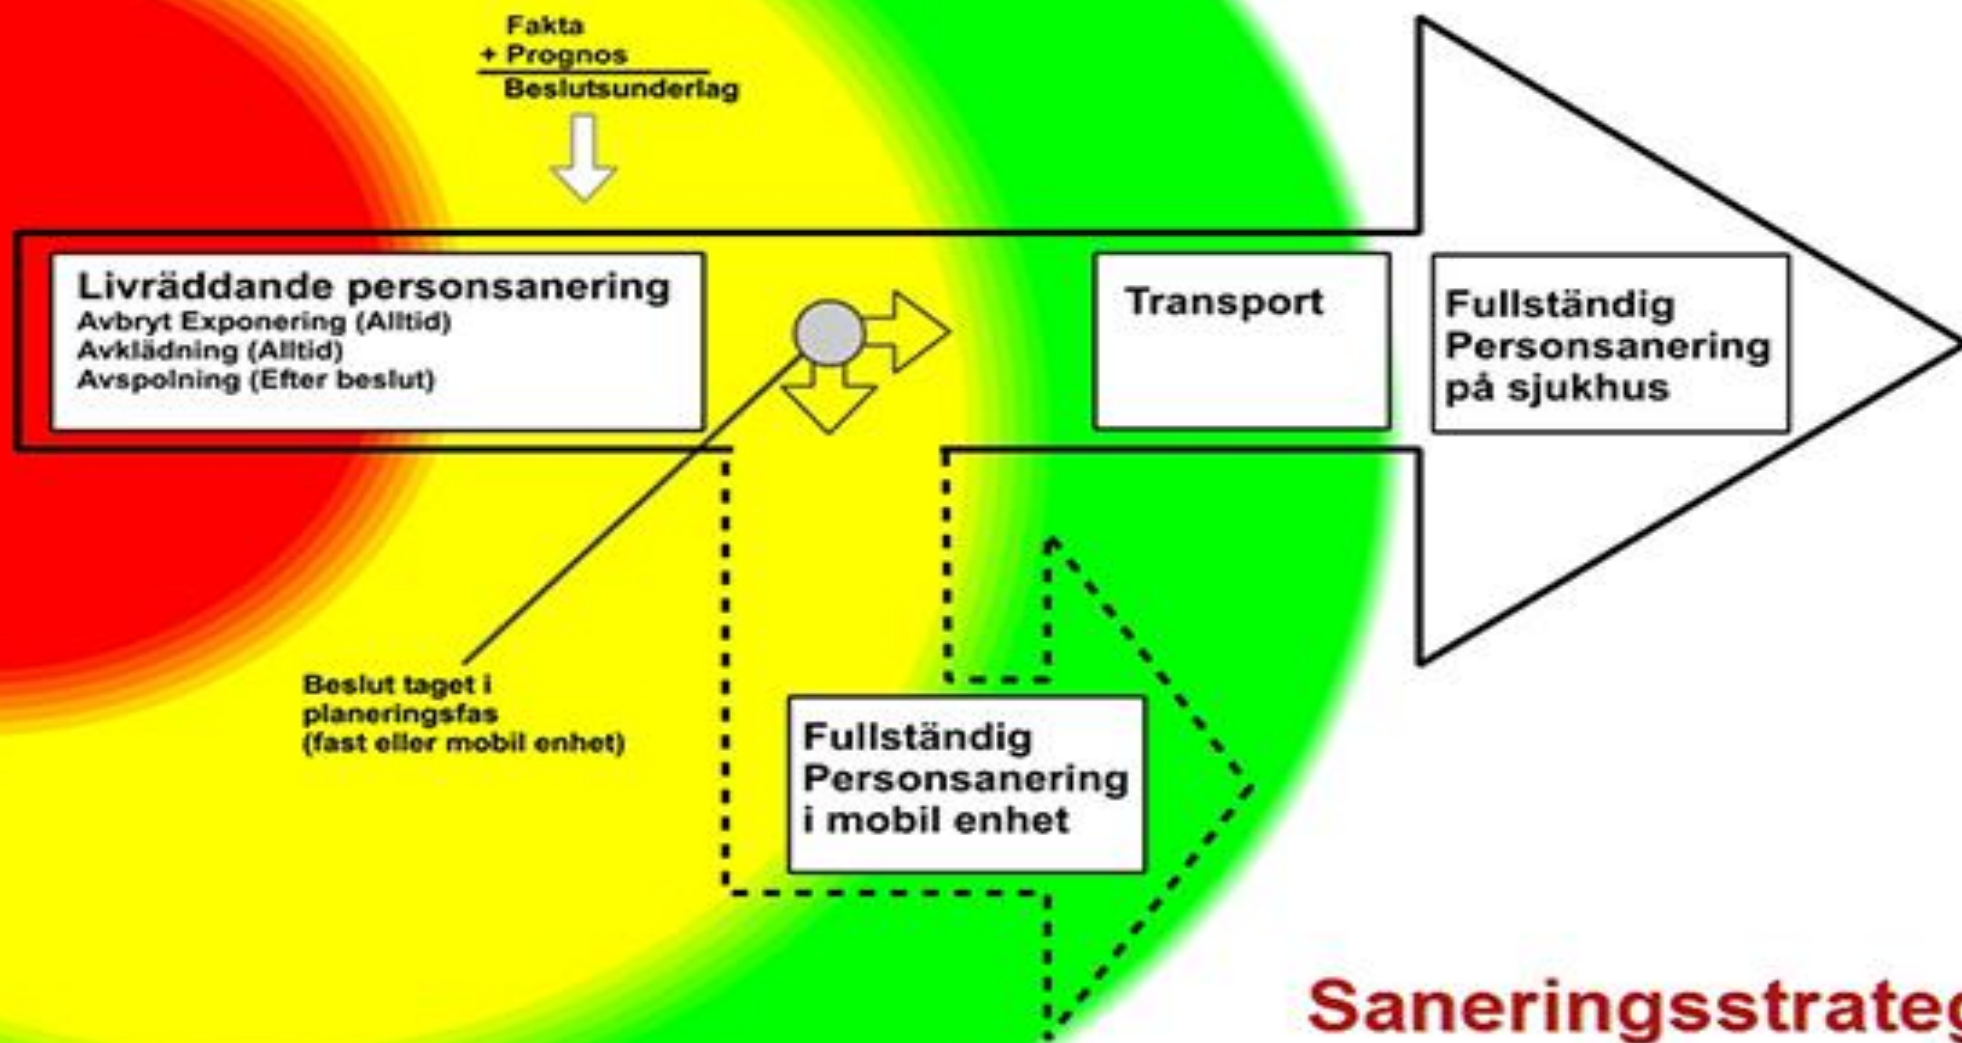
Fakta
+ Prognos
Beslutsunderlag

Livräddande personsanering
Avbryt Exponering (Alltid)
Avklädning (Alltid)
Avspolning (Efter beslut)

Transport

Fullständig Personsanering på sjukhus

Beslut taget i planeringsfas (fast eller mobil enhet)

Fullständig Personsanering i mobil enhet

Saneringsstrateg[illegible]